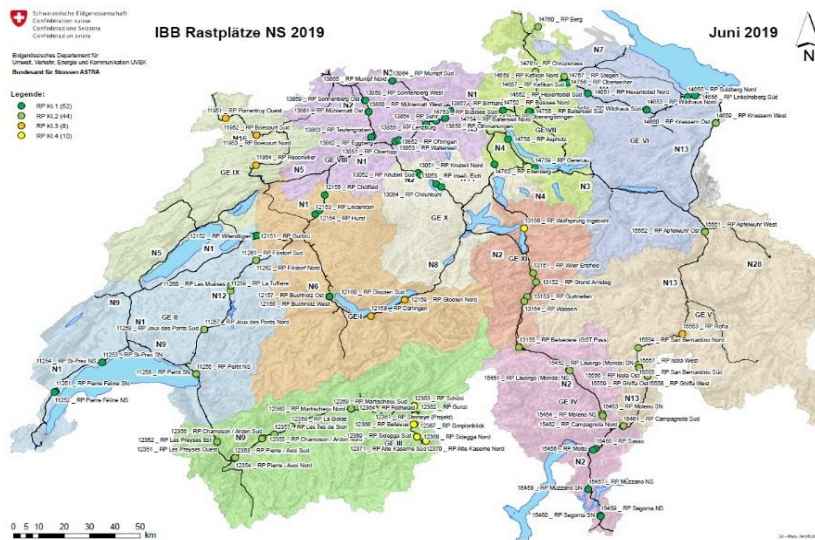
Schweizerische Eidgenossenschaft
Confédération suisse
Confederazione Svizzera
Confederaziun svizra

Eidgenössisches Departement für Umwelt, Verkehr, Energie und Kommunikation UVEK
Bundesamt für Strassen ASTRA

IBB Rastplätze NS 2019

Juni 2019

N

Legende:
RP Kl.1 (52)
RP Kl.2 (44)
RP Kl.3 (8)
RP Kl.4 (10)

14760 _ RP Berg
N7
GE VII
GE VI
GE IX
GE VIII
GE X
GE XI
GE V
GE IV
GE III
GE II
GE I
N1
N2
N3
N4
N5
N6
N8
N9
N12
N13
N16
N28

13864 _ RP Mumpf Nord
13866 _ RP Mumpf Süd
13865 _ RP Sonnenberg West
RP Sonnenberg Ost
RP Münchwil Ost
RP Münchwil West
RP Birrfeld
RP Büsisee Nord
RP Büsisee Süd
RP Kefikon Nord
RP Kefikon Süd
RP Oberseeheim
RP Sulzberg Nord
RP Linkolnberg Süd
RP Wildhaus Nord
RP Wildhaus Süd
RP Kriessern Ost
RP Kriessern West
RP Teufengraben
RP Eggberg
RP Lenzburg
RP Oberbipp
RP Oftringen
RP Walterswil
RP Knutwil Nord
RP Knutwil Süd
RP Inseli, Eich
RP Chilchbühl
RP Porrentruy Ouest
RP Boecourt Sud
RP Boecourt Nord
RP Reconvilier
RP Chölfeld
RP Lindenrain
RP Hurst
RP Wileroltigen
RP Gurbrü
RP Fäsdorf Sud
RP Fäsdorf Nord
RP Les Mutises
RP La Tuffière
RP Buchholz Ost
RP Buchholz West
RP Joux des Ponts Nord
RP Joux des Ponts Sud
RP St-Prex NS
RP St-Prex SN
RP Pierre Feline SN
RP Pierre Feline NS
RP Perroy SN
RP Perroy NS
RP Glooten Süd
RP Glooten Nord
RP Därligen
RP Wolfsprung Ingenbohl
RP Wiler Erstfeld
RP Grund Amsteg
RP Gurtnellen
RP Wassen
RP Belvedere (SST Pass)
RP Apfelwuhr Ost
RP Apfelwuhr West
RP Rofla
RP San Bernardino Sud
RP San Bernardino Nord
RP Isola West
RP Isola Ost
RP Grifta Ost
RP Grifta West
RP Lavorgo (Monda) SN
RP Lavorgo (Monda) NS
RP Moleno NS
RP Moleno SN
RP Campagnola Sud
RP Campagnola Nord
RP Sasso
RP Motto
RP Muzzano NS
RP Muzzano SN
RP Segoma NS
RP Segoma SN
RP Martigny Nord
RP Martigny Sud
RP Chamoson / Ardon Nord
RP Chamoson / Ardon Sud
RP Les Preyses Est
RP Les Preyses Ouest
RP Pierre-Avoi Nord
RP Pierre - Avoi Sud
RP Le Bosse
RP Les Iles de Sion
RP Rothwald
RP Bellevue
RP Gurol
RP Schöni
RP Ebenmatt (Pfynwald)
RP Simplonblick
RP Seleggia Sud
RP Seleggia Nord
RP Alte Kaserne Süd
RP Alte Kaserne Nord

0 5 10 20 30 40 50 km